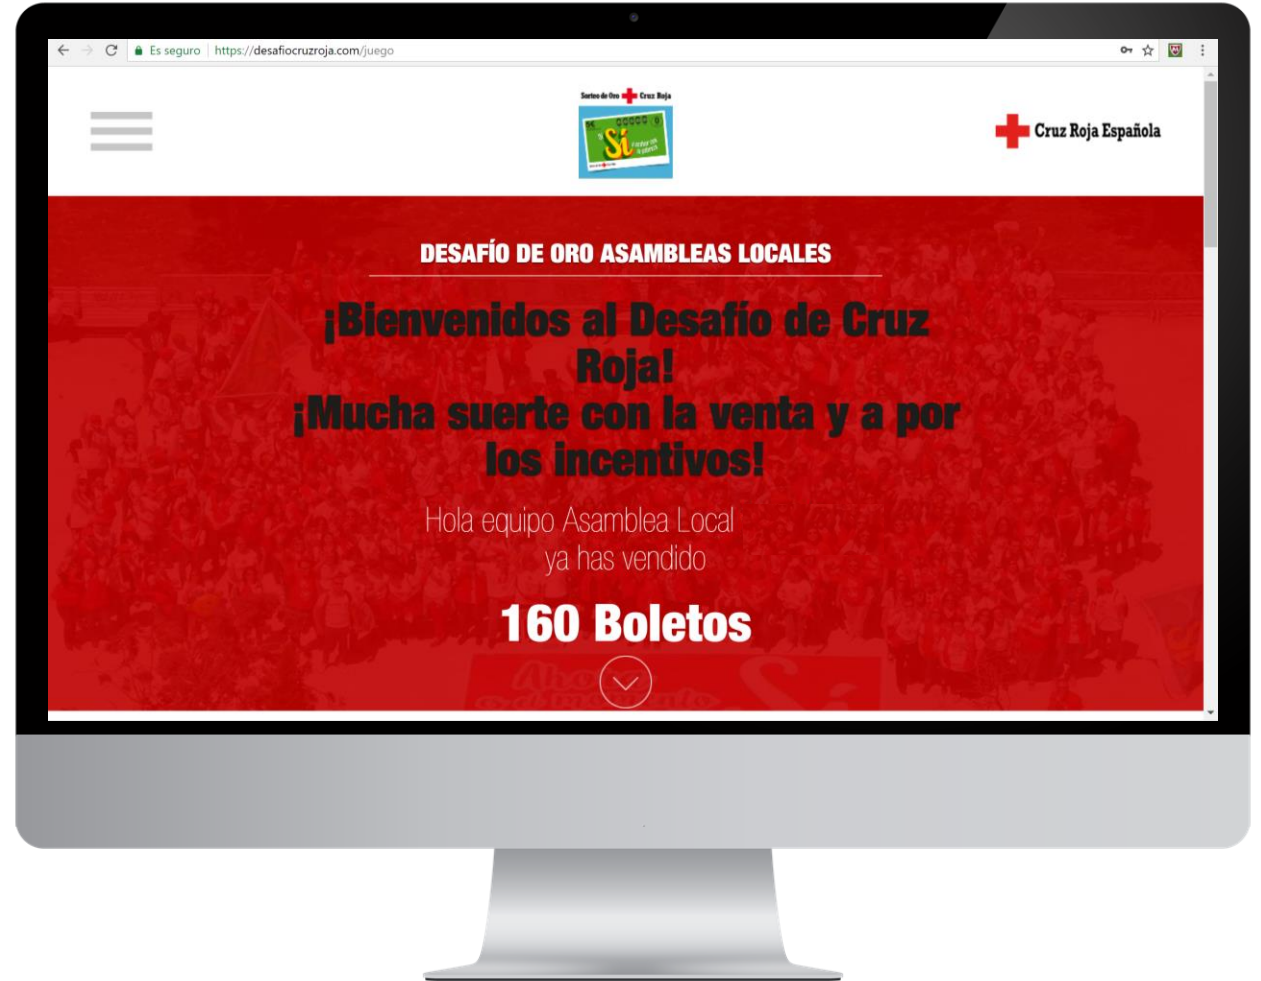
Es seguro | https://desafiocruzroja.com/juego

Sorteo de Oro Cruz Roja

Sí

Cruz Roja Española

DESAFÍO DE ORO ASAMBLEAS LOCALES

¡Bienvenidos al Desafío de Cruz Roja!
¡Mucha suerte con la venta y a por los incentivos!

Hola equipo Asamblea Local
ya has vendido

160 Boletos